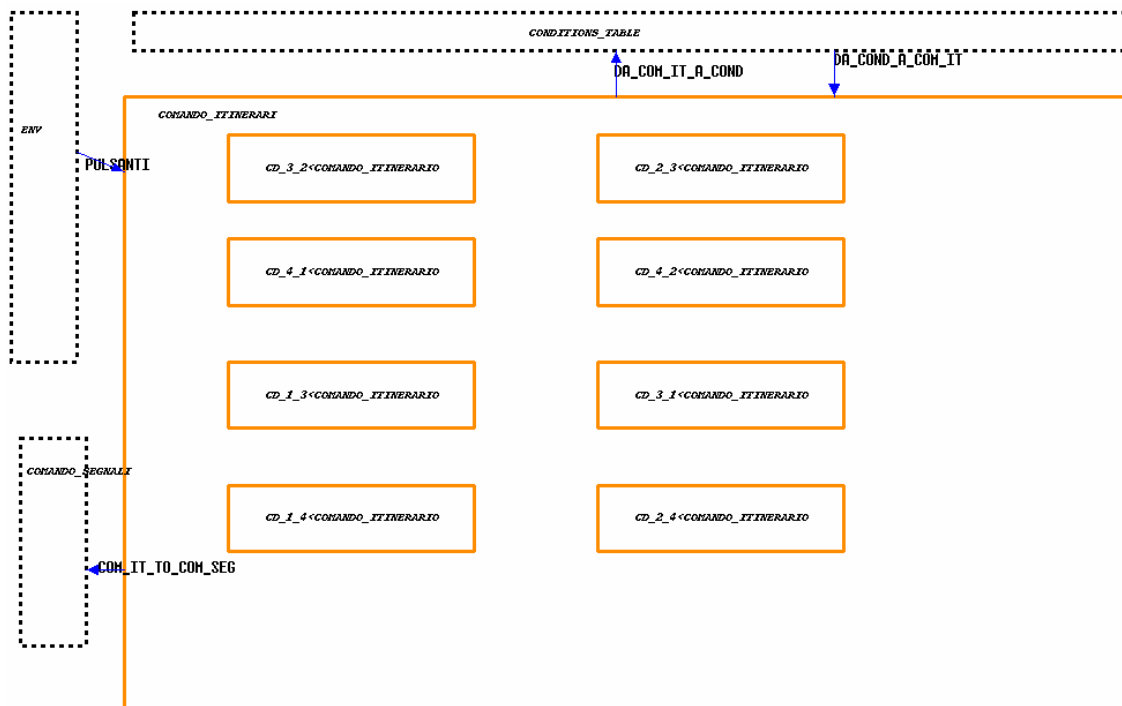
CONDITIONS_TABLE

DA_COM_IT_A_COND

DA_COND_A_COM_IT

ENV

PULSANTI

COMANDO_ITINERARI

CD_3_2<COMANDO_ITINERARIO

CD_2_3<COMANDO_ITINERARIO

CD_4_1<COMANDO_ITINERARIO

CD_4_2<COMANDO_ITINERARIO

CD_1_3<COMANDO_ITINERARIO

CD_3_1<COMANDO_ITINERARIO

COMANDO_SEGNALI

CD_1_4<COMANDO_ITINERARIO

CD_2_4<COMANDO_ITINERARIO

COM_IT_TO_COM_SEG